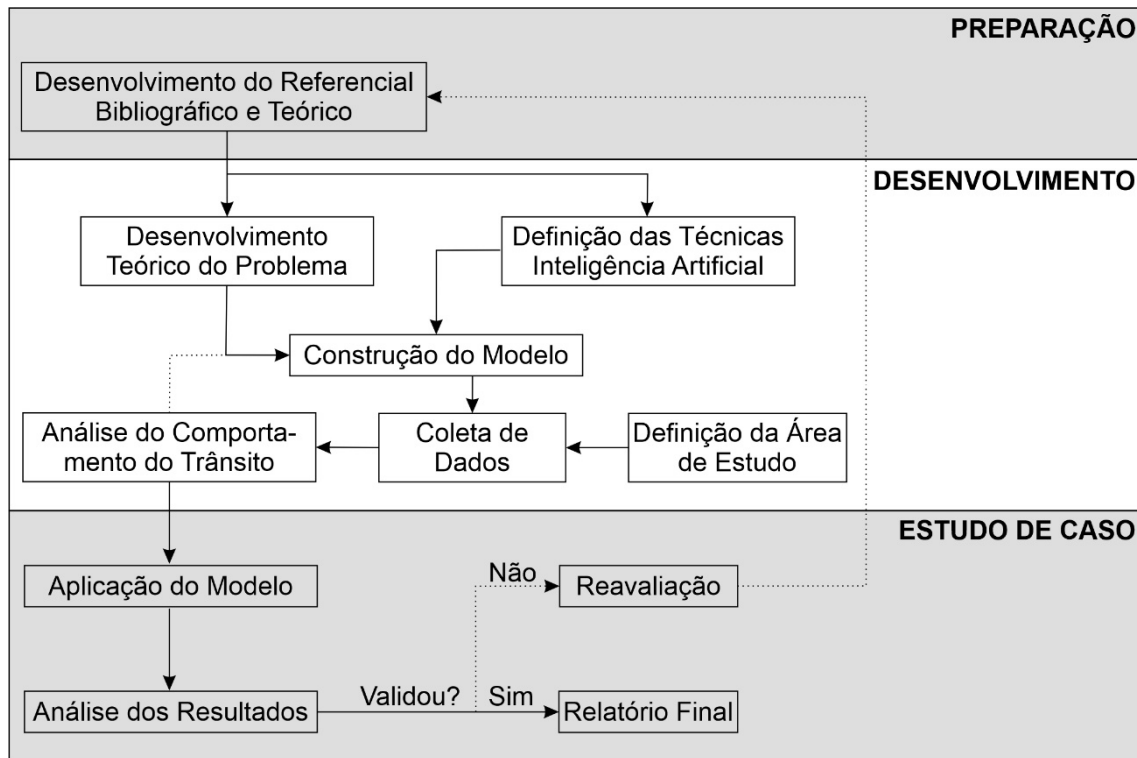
PREPARAÇÃO

Desenvolvimento do Referencial Bibliográfico e Teórico

DESENVOLVIMENTO

Desenvolvimento Teórico do Problema

Definição das Técnicas Inteligência Artificial

Construção do Modelo

Análise do Comportamento do Trânsito

Coleta de Dados

Definição da Área de Estudo

ESTUDO DE CASO

Aplicação do Modelo

Não

Reavaliação

Análise dos Resultados

Validou?

Sim

Relatório Final